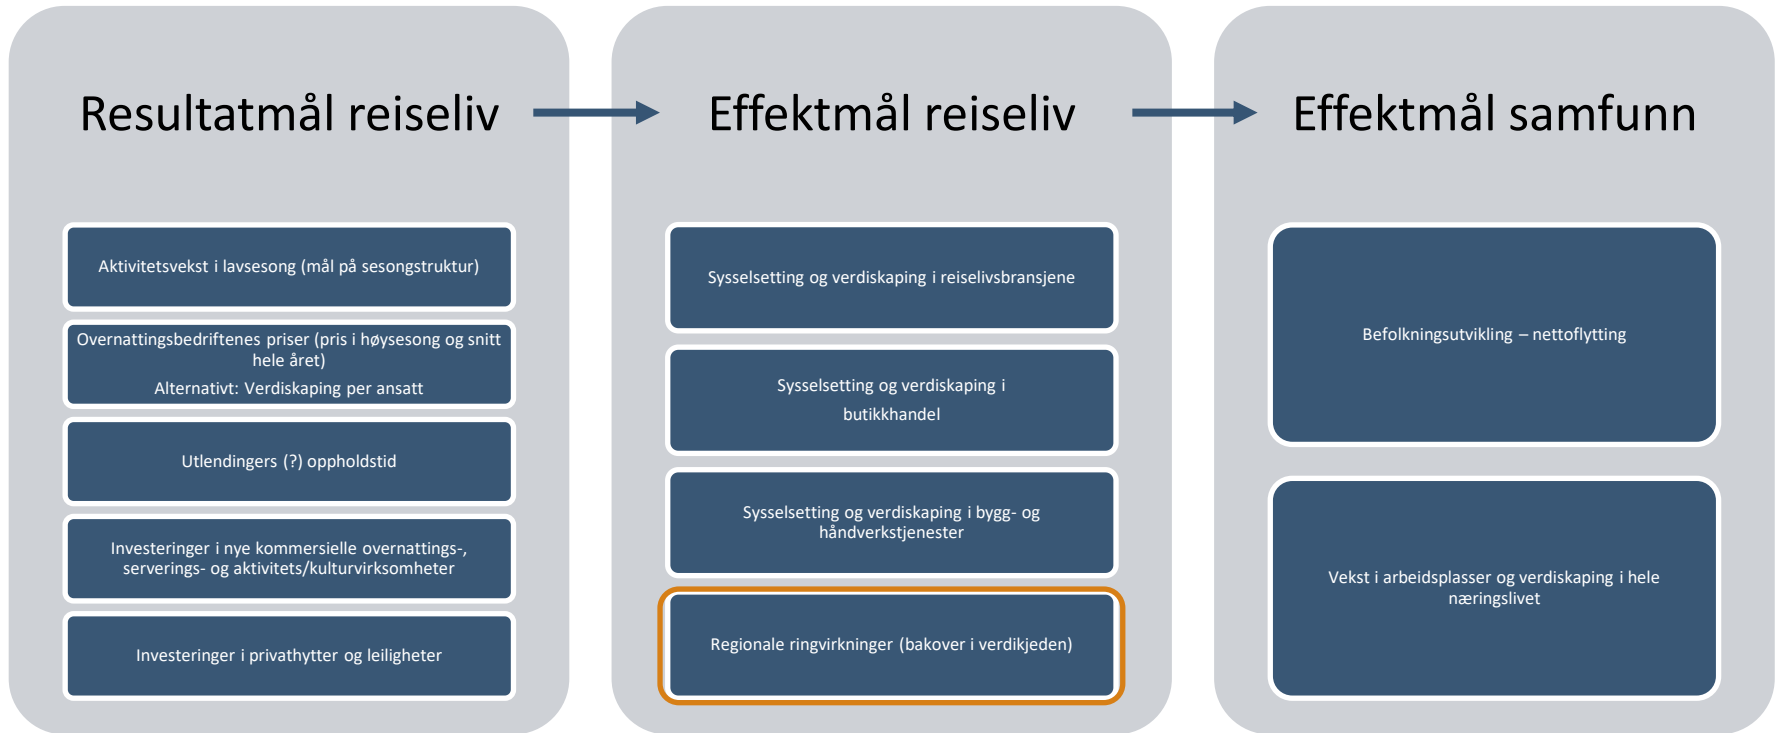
Resultatmål reiseliv

Aktivitetsvekst i lavsesong (mål på sesongstruktur)

Overnattingsbedriftenes priser (pris i høysesong og snitt hele året)
Alternativt: Verdiskaping per ansatt

Utlendingers (?) oppholdstid

Investeringer i nye kommersielle overnattings-, serverings- og aktivitets/kulturvirksomheter

Investeringer i privathytter og leiligheter

Effektmål reiseliv

Sysselsetting og verdiskaping i reiselivsbransjene

Sysselsetting og verdiskaping i butikkhandel

Sysselsetting og verdiskaping i bygg- og håndverkstjenester

Regionale ringvirkninger (bakover i verdikjeden)

Effektmål samfunn

Befolkningsutvikling – nettoflytting

Vekst i arbeidsplasser og verdiskaping i hele næringslivet